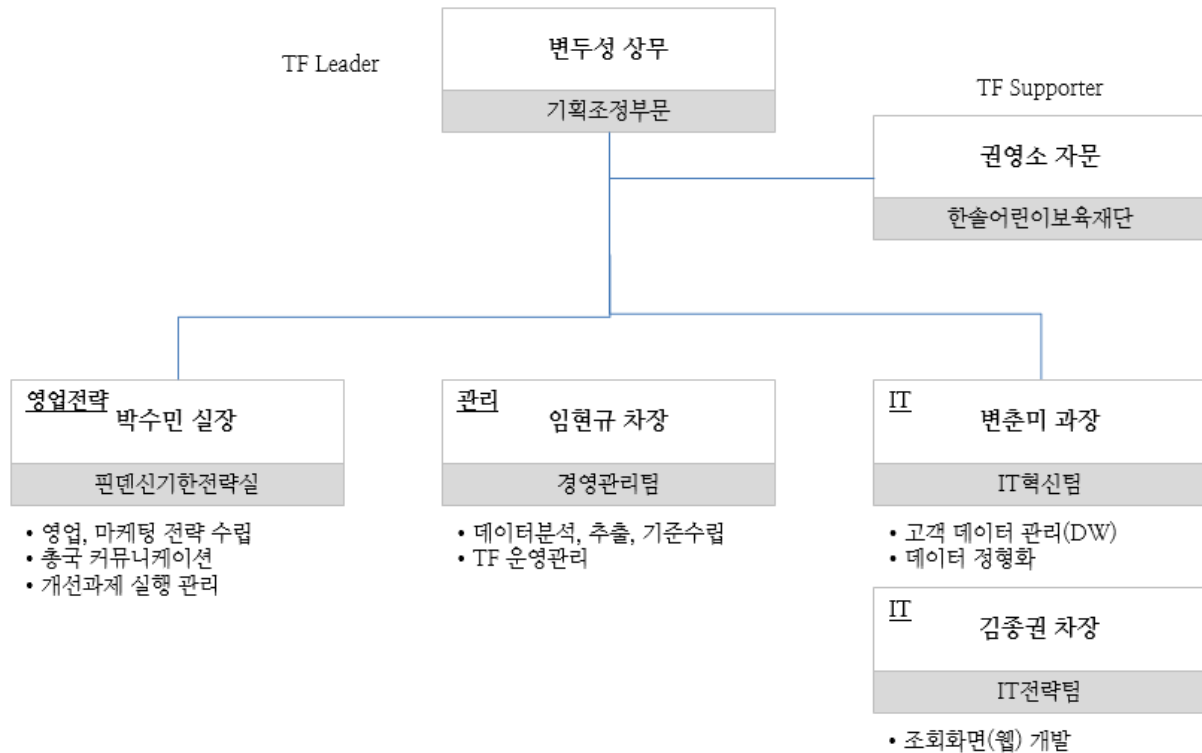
TF Leader

변두성 상무

기획조정부문

TF Supporter

권영소 자문

한솔어린이보육재단

영업전략
박수민 실장

핀덴신기한전략실

• 영업, 마케팅 전략 수립
• 총국 커뮤니케이션
• 개선과제 실행 관리

관리
임현규 차장

경영관리팀

• 데이터분석, 추출, 기준수립
• TF 운영관리

IT
변춘미 과장

IT혁신팀

• 고객 데이터 관리(DW)
• 데이터 정형화

IT
김종권 차장

IT전략팀

• 조회화면(웹) 개발